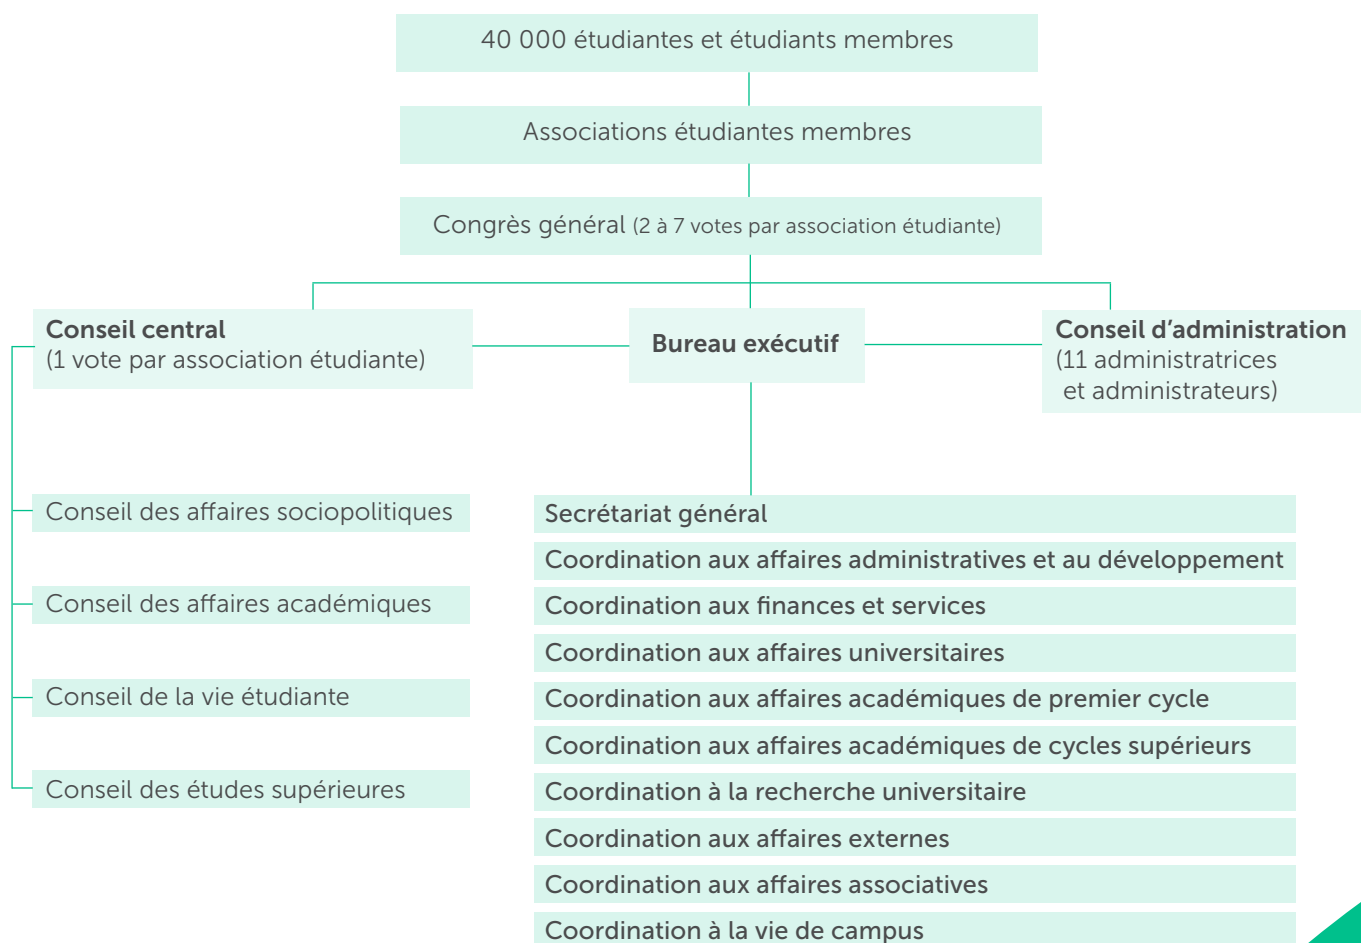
40 000 étudiantes et étudiants membres

Associations étudiantes membres

Congrès général (2 à 7 votes par association étudiante)

Conseil central
(1 vote par association étudiante)

Bureau exécutif

Conseil d'administration
(11 administratrices et administrateurs)

Conseil des affaires sociopolitiques

Conseil des affaires académiques

Conseil de la vie étudiante

Conseil des études supérieures

Secrétariat général

Coordination aux affaires administratives et au développement

Coordination aux finances et services

Coordination aux affaires universitaires

Coordination aux affaires académiques de premier cycle

Coordination aux affaires académiques de cycles supérieurs

Coordination à la recherche universitaire

Coordination aux affaires externes

Coordination aux affaires associatives

Coordination à la vie de campus